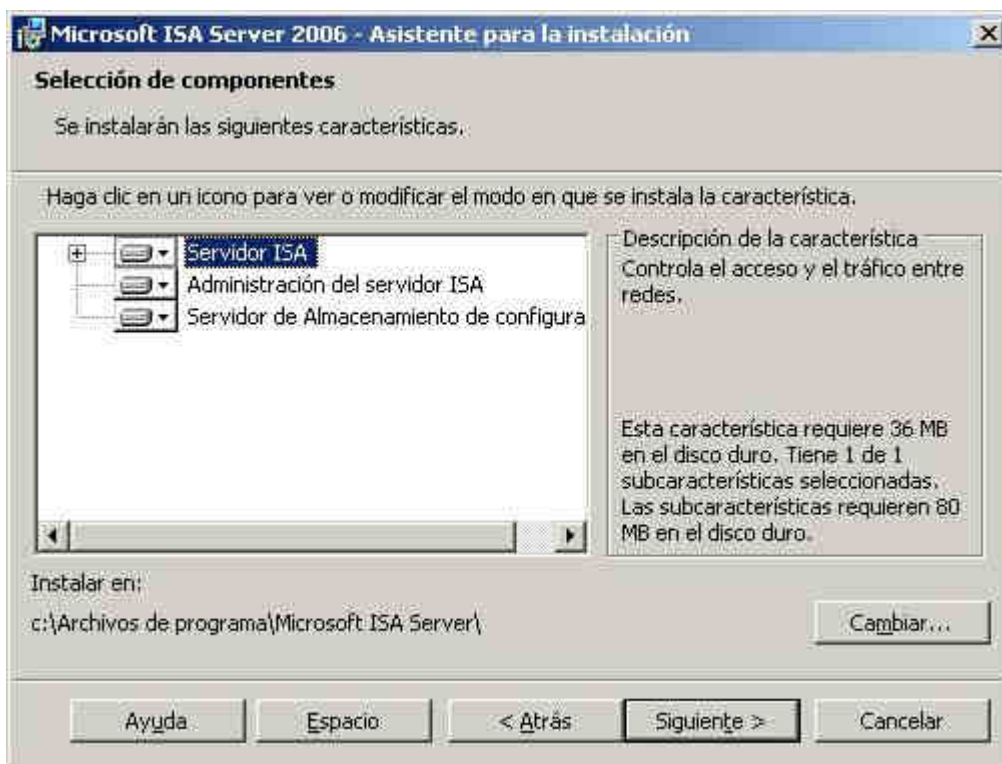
Microsoft ISA Server 2006 - Asistente para la instalación

Selección de componentes

Se instalarán las siguientes características.

Haga clic en un icono para ver o modificar el modo en que se instala la característica.

Servidor ISA
Administración del servidor ISA
Servidor de Almacenamiento de configura

Descripción de la característica
Controla el acceso y el tráfico entre redes.

Esta característica requiere 36 MB en el disco duro. Tiene 1 de 1 subcaracterísticas seleccionadas. Las subcaracterísticas requieren 80 MB en el disco duro.

Instalar en:
c:\Archivos de programa\Microsoft ISA Server\

Cambiar...

Ayuda
Espacio
< Atrás
Siguiente >
Cancelar